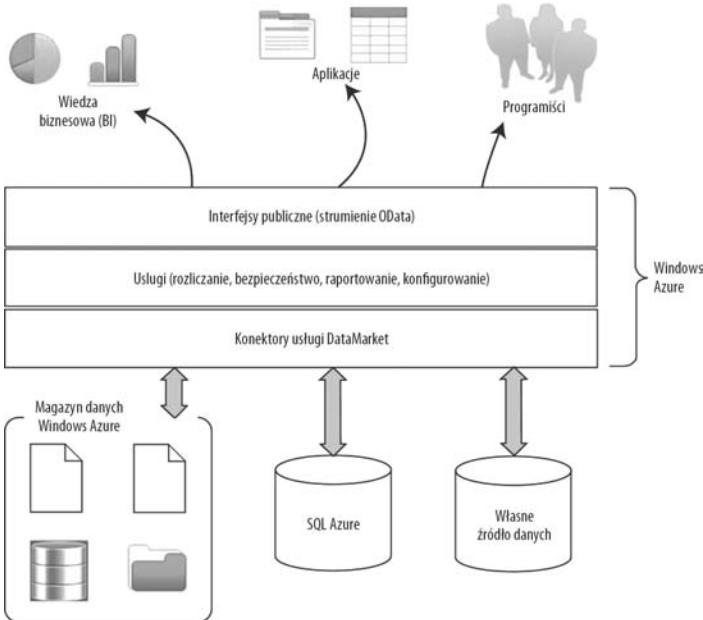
Wiedza biznesowa (BI)

Aplikacje

Programiści

Interfejsy publiczne (strumienie OData)

Usługi (rozliczanie, bezpieczeństwo, raportowanie, konfigurowanie)

Konektory usługi DataMarket

Windows Azure

Magazyn danych Windows Azure

SQL Azure

Własne źródło danych